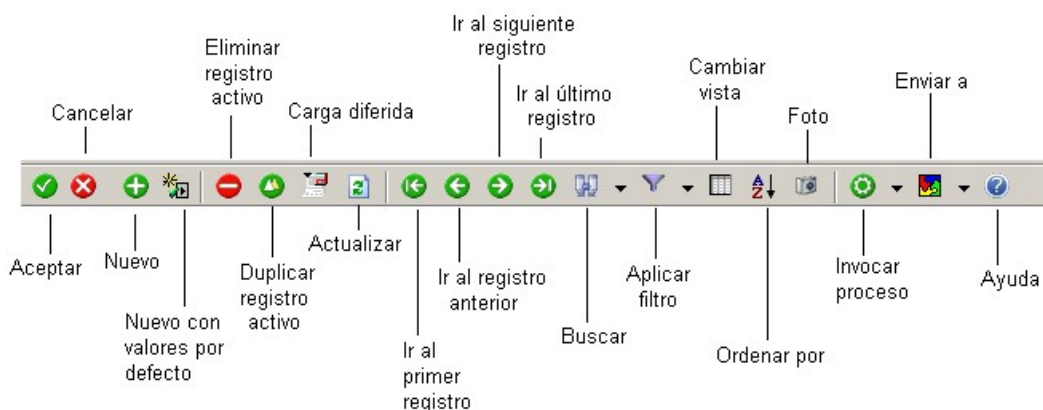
Ir al siguiente registro

Eliminar registro activo

Cambiar vista

Enviar a

Cancelar

Carga diferida

Ir al último registro

Foto

Aceptar

Nuevo

Nuevo con valores por defecto

Duplicar registro activo

Actualizar

Ir al primer registro

Ir al registro anterior

Buscar

Aplicar filtro

Ordenar por

Invocar proceso

Ayuda